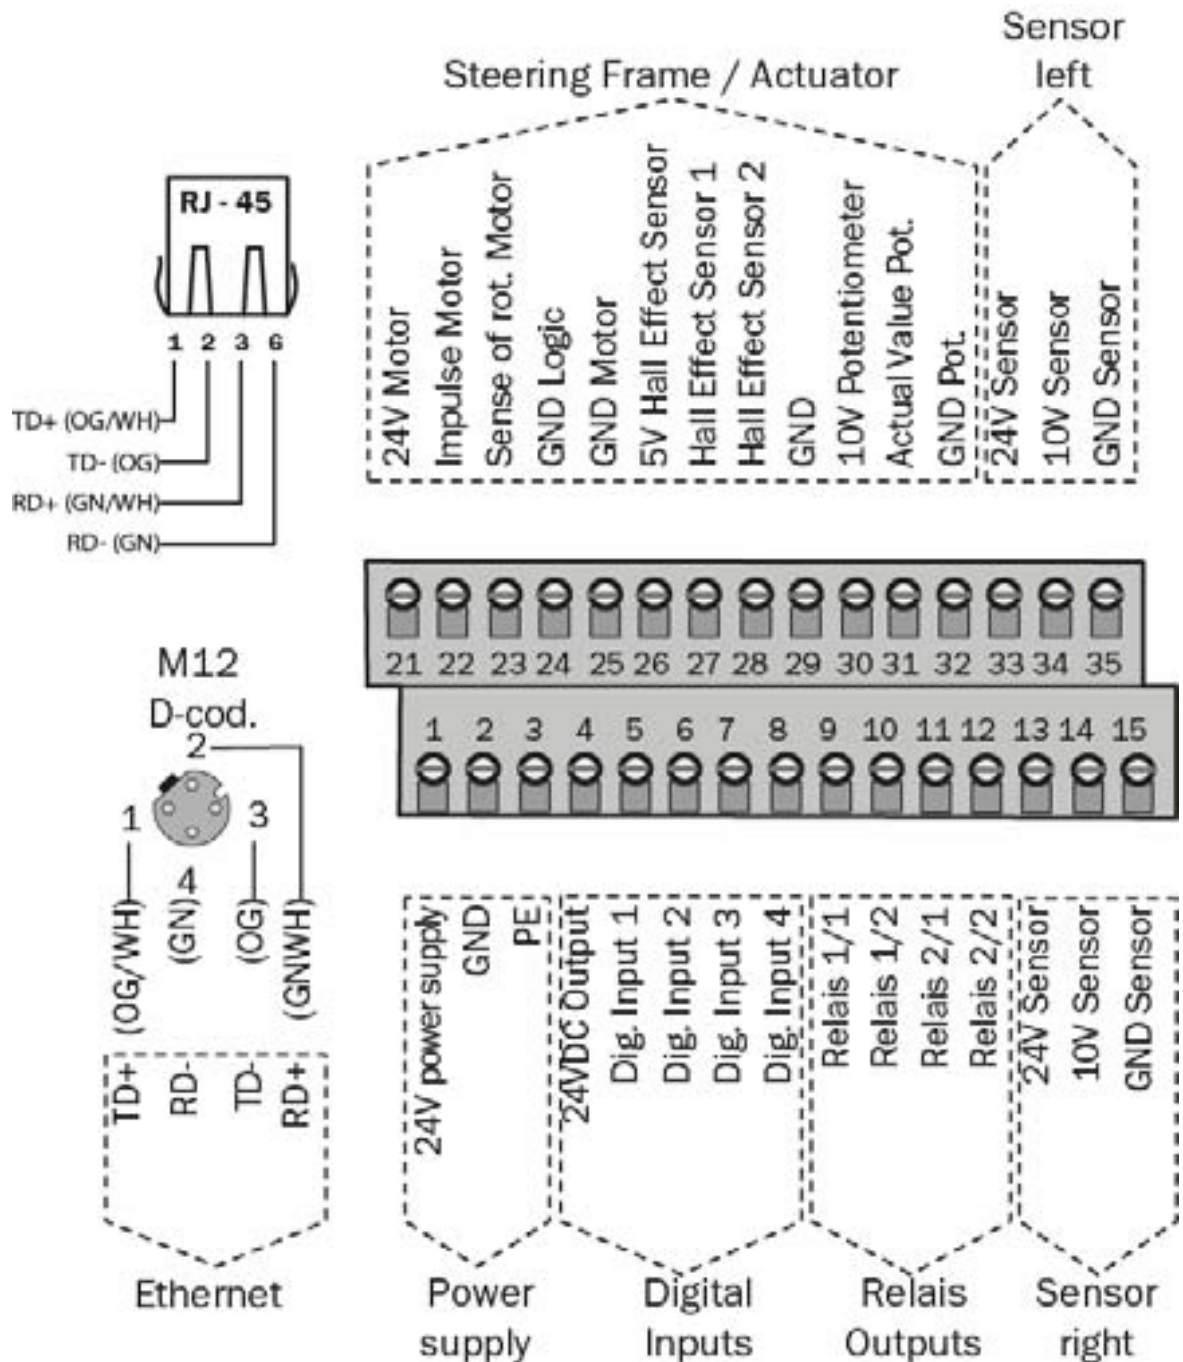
Steering Frame / Actuator

Sensor left

24V Motor
Impulse Motor
Sense of rot. Motor
GND Logic
GND Motor
5V Hall Effect Sensor
Hall Effect Sensor 1
Hall Effect Sensor 2
GND
10V Potentiometer
Actual Value Pot.
GND Pot.
24V Sensor
10V Sensor
GND Sensor

RJ - 45

1 2 3 6

TD+ (OG/WH)
TD- (OG)
RD+ (GN/WH)
RD- (GN)

21 22 23 24 25 26 27 28 29 30 31 32 33 34 35

1 2 3 4 5 6 7 8 9 10 11 12 13 14 15

M12
D-cod.

2
1
3
4

(OG/WH)
(GN)
(OG)
(GNWH)

TD+
RD-
TD-
RD+

Ethernet

24V power supply
GND
PE

Power supply

24VDC Output
Dig. Input 1
Dig. Input 2
Dig. Input 3
Dig. Input 4

Digital Inputs

Relais 1/1
Relais 1/2
Relais 2/1
Relais 2/2

Relais Outputs

24V Sensor
10V Sensor
GND Sensor

Sensor right